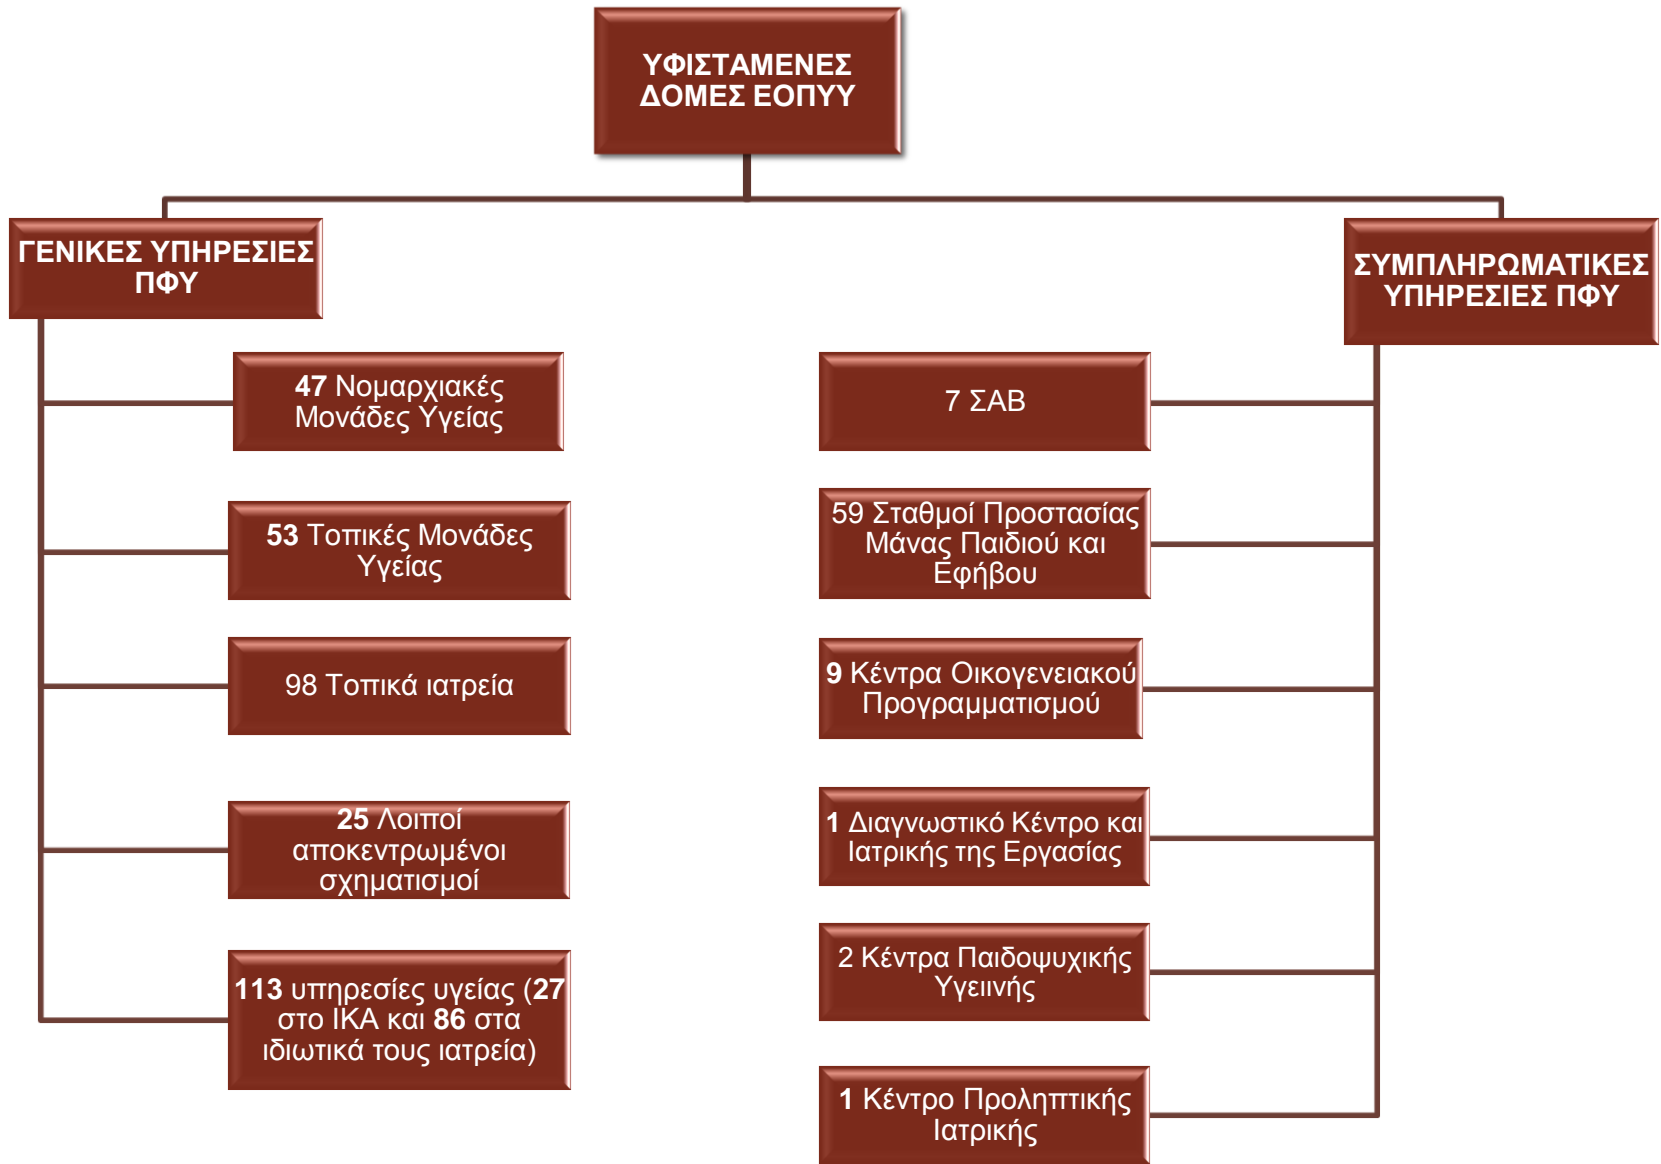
ΥΦΙΣΤΑΜΕΝΕΣ ΔΟΜΕΣ ΕΟΠΥΥ

ΓΕΝΙΚΕΣ ΥΠΗΡΕΣΙΕΣ ΠΦΥ

47 Νομαρχιακές Μονάδες Υγείας

53 Τοπικές Μονάδες Υγείας

98 Τοπικά ιατρεία

25 Λοιποί αποκεντρωμένοι σχηματισμοί

113 υπηρεσίες υγείας (27 στο ΙΚΑ και 86 στα ιδιωτικά τους ιατρεία)

ΣΥΜΠΛΗΡΩΜΑΤΙΚΕΣ ΥΠΗΡΕΣΙΕΣ ΠΦΥ

7 ΣΑΒ

59 Σταθμοί Προστασίας Μάνας Παιδιού και Εφήβου

9 Κέντρα Οικογενειακού Προγραμματισμού

1 Διαγνωστικό Κέντρο και Ιατρικής της Εργασίας

2 Κέντρα Παιδοψυχικής Υγιεινής

1 Κέντρο Προληπτικής Ιατρικής